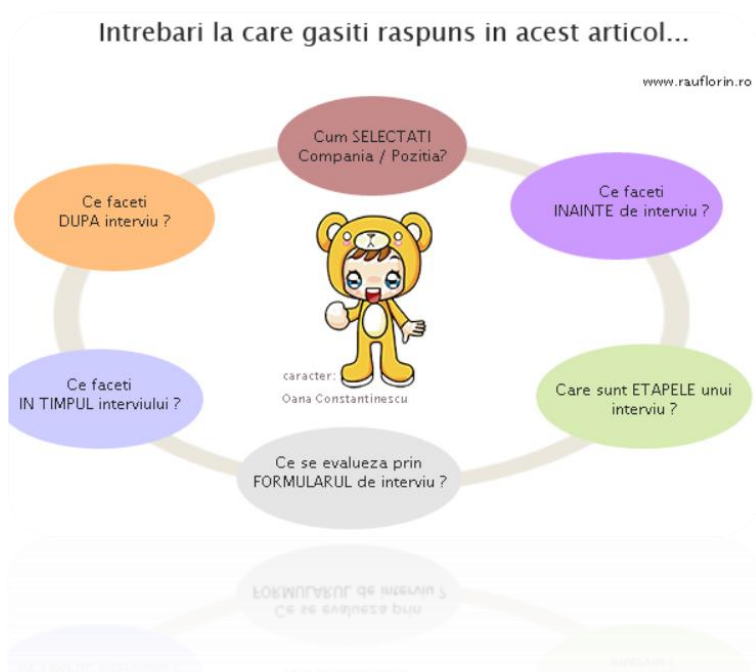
Intrebari la care gasiti raspuns in acest articol...

www.rauflorin.ro

Cum SELECTATI Compania / Pozitia?

Ce faceti INAINTE de interviu ?

Care sunt ETAPELE unui interviu ?

Ce se evalueza prin FORMULARUL de interviu ?

Ce faceti IN TIMPUL interviului ?

Ce faceti DUPA interviu ?

caracter: Oana Constantinescu